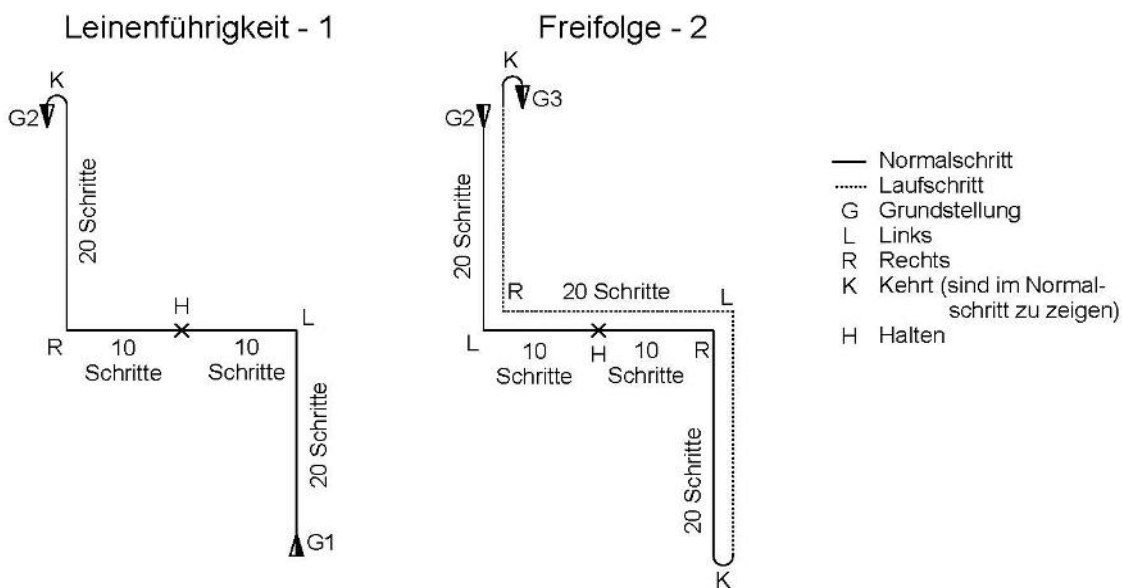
Leinenführigkeit - 1

K
G2
20 Schritte
H
R
10 Schritte
10 Schritte
L
20 Schritte
G1

Freifolge - 2

K
G3
G2
20 Schritte
R
20 Schritte
L
L
10 Schritte
H
10 Schritte
R
20 Schritte
K

— Normalschritt
······ Laufschritt
G Grundstellung
L Links
R Rechts
K Kehrt (sind im Normalschritt zu zeigen)
H Halten